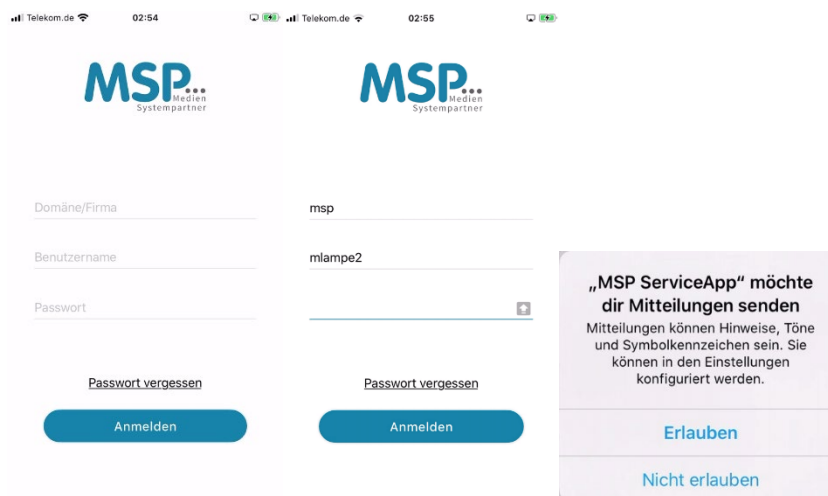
Telekom.de 02:54

MSP Medien Systempartner

Domäne/Firma

Benutzername

Passwort

Passwort vergessen

Anmelden

Telekom.de 02:55

MSP Medien Systempartner

msp

mlampe2

Passwort vergessen

Anmelden

„MSP ServiceApp" möchte dir Mitteilungen senden

Mitteilungen können Hinweise, Töne und Symbolkennzeichen sein. Sie können in den Einstellungen konfiguriert werden.

Erlauben

Nicht erlauben